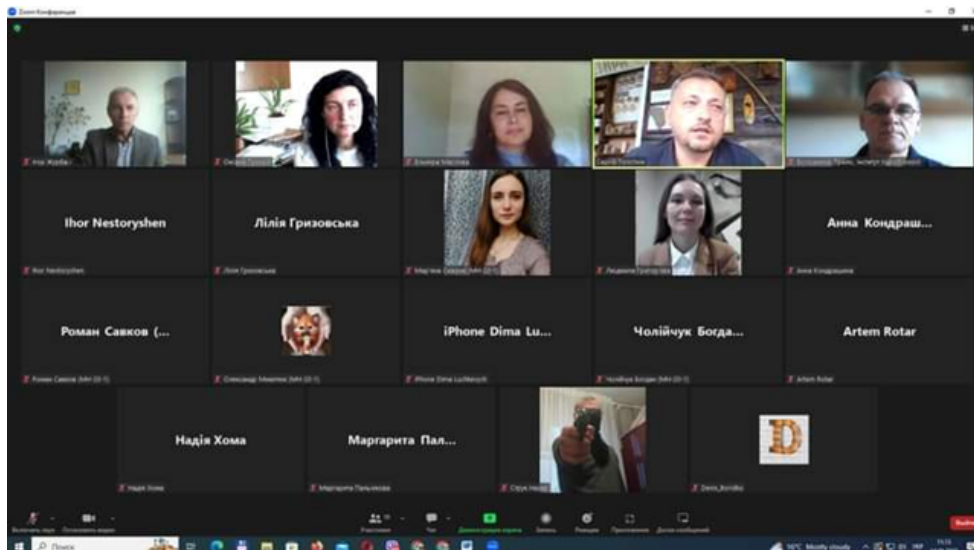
Zoom Конференция

Ігор Жураб... | Оксана ... | Ельвіра Маслова | Сергій Попелюк | Володимир Лукін, експерт (ГО ...)

Ihor Nestoryshen
Ihor Nestoryshen

Лілія Гризовська
Лілія Гризовська

Марина ... (МН 22-1)

Людмила Григорова

Анна Кондраш...
Анна Кондрашова

Роман Савков (...
Роман Савков (МН 22-1)

Олександр Мешков (МН 22-1)

iPhone Dima Lu...
iPhone Dima Luchkevych

Чолійчук Богда...
Чолійчук Богдан (МН 22-1)

Artem Rotar
Artem Rotar

Надія Хома
Надія Хома

Маргарита Пал...
Маргарита Пальчикова

Сергій Нагай

Denis_Kondko

Включить звук | Остановить видео | Участники | Чат | Демонстрация экрана | Запись | Реакции | Приложения | Доска сообщений | Выйти

Поиск

16°C Mostly cloudy